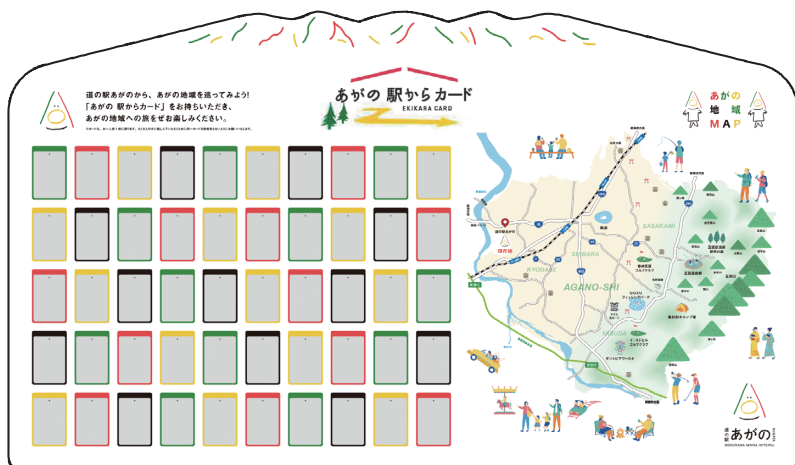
道の駅あがのから、あがの地域を巡ってみよう!
「あがの 駅からカード」をお持ちいただき、
あがの地域への旅をぜひお楽しみください。

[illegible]

あがの 駅からカード
EKIKARA CARD

あがの
地域
MAP

SASAKAMI
KYOGASE
SUIBARA
AGANO-SHI
YASUDA

道の駅あがの
現在地

道の駅
あがの
MICHINOEKI AGANO